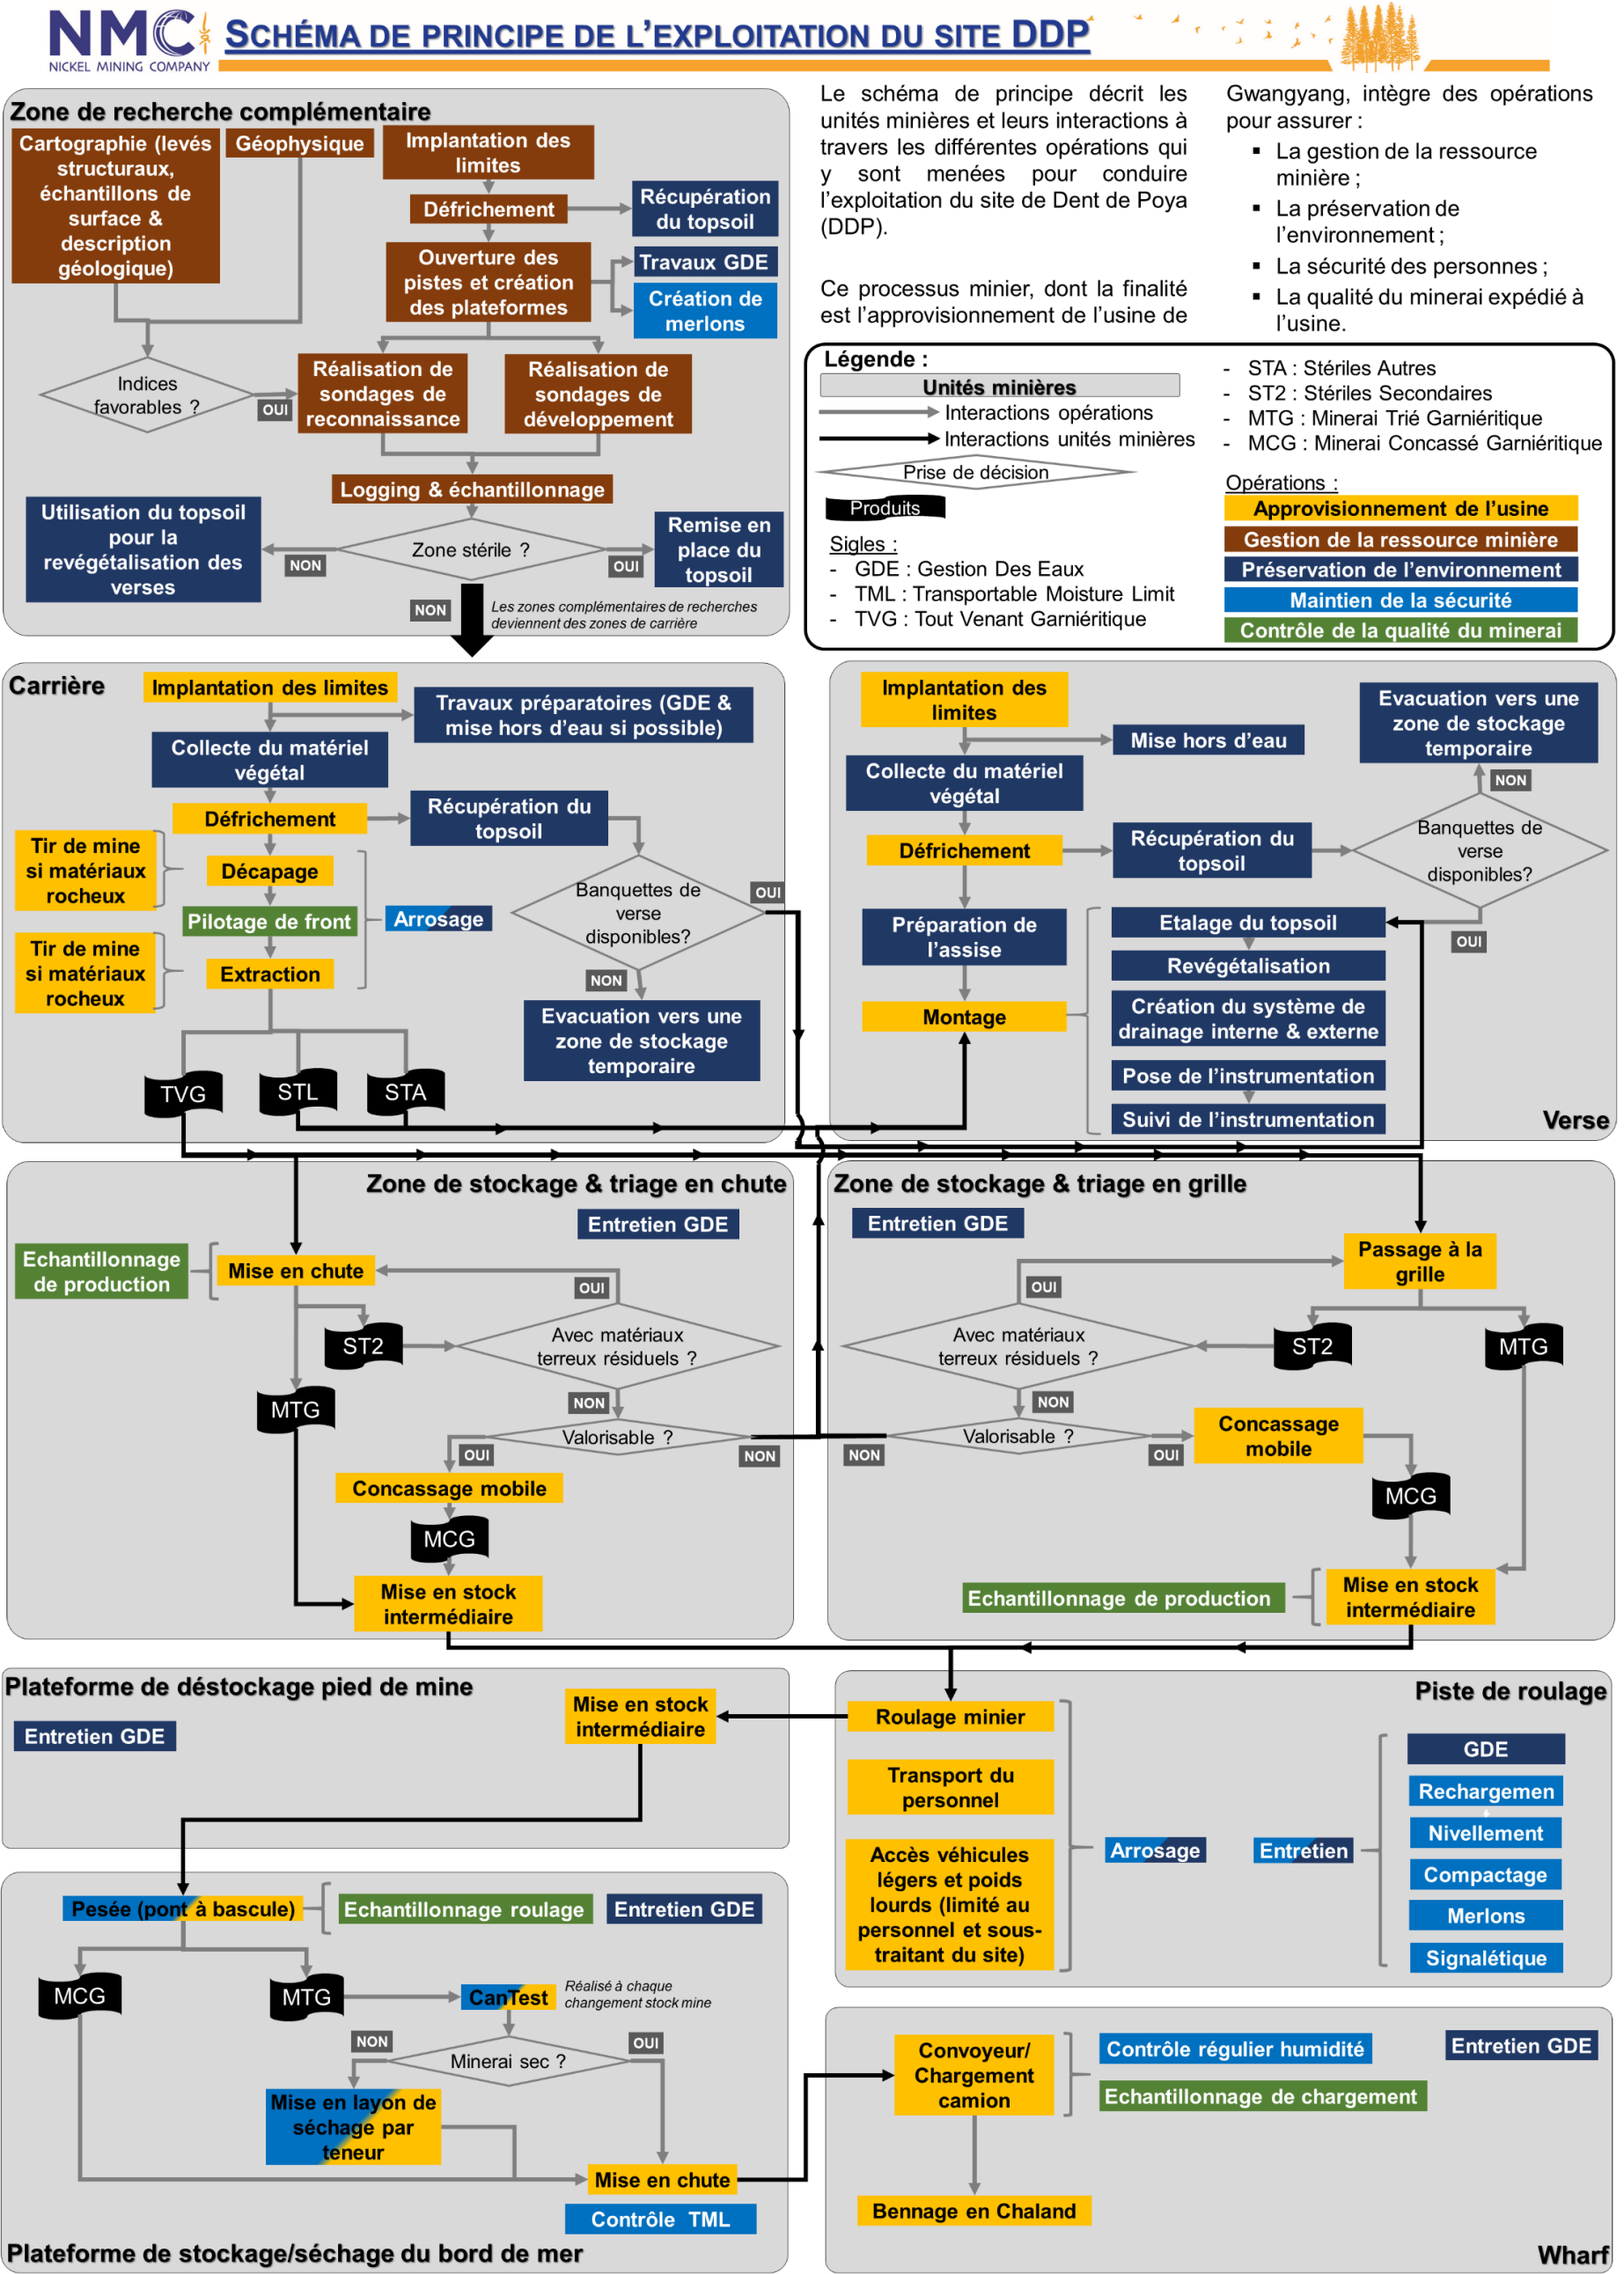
NMC NICKEL MINING COMPANY

SCHÉMA DE PRINCIPE DE L'EXPLOITATION DU SITE DDP

Zone de recherche complémentaire

Cartographie (levés structuraux, échantillons de surface & description géologique)

Géophysique

Implantation des limites

Défrichement

Récupération du topsoil

Ouverture des pistes et création des plateformes

Travaux GDE

Création de merlons

Indices favorables ?

OUI

Réalisation de sondages de reconnaissance

Réalisation de sondages de développement

Logging & échantillonnage

Utilisation du topsoil pour la revégétalisation des verses

NON

Zone stérile ?

OUI

Remise en place du topsoil

NON

Les zones complémentaires de recherches deviennent des zones de carrière

Le schéma de principe décrit les unités minières et leurs interactions à travers les différentes opérations qui y sont menées pour conduire l'exploitation du site de Dent de Poya (DDP).

Ce processus minier, dont la finalité est l'approvisionnement de l'usine de Gwangyang, intègre des opérations pour assurer :
▪ La gestion de la ressource minière ;
▪ La préservation de l'environnement ;
▪ La sécurité des personnes ;
▪ La qualité du minerai expédié à l'usine.

Légende :
Unités minières
Interactions opérations
Interactions unités minières
Prise de décision
Produits

Sigles :
- GDE : Gestion Des Eaux
- TML : Transportable Moisture Limit
- TVG : Tout Venant Garniéritique

- STA : Stériles Autres
- ST2 : Stériles Secondaires
- MTG : Minerai Trié Garniéritique
- MCG : Minerai Concassé Garniéritique

Opérations :
Approvisionnement de l'usine
Gestion de la ressource minière
Préservation de l'environnement
Maintien de la sécurité
Contrôle de la qualité du minerai

Carrière

Implantation des limites

Travaux préparatoires (GDE & mise hors d'eau si possible)

Collecte du matériel végétal

Défrichement

Récupération du topsoil

Tir de mine si matériaux rocheux

Décapage

Pilotage de front

Arrosage

Banquettes de verse disponibles?

OUI

Tir de mine si matériaux rocheux

Extraction

NON

Evacuation vers une zone de stockage temporaire

TVG

STL

STA

Implantation des limites

Mise hors d'eau

Evacuation vers une zone de stockage temporaire

NON

Collecte du matériel végétal

Défrichement

Récupération du topsoil

Banquettes de verse disponibles?

Préparation de l'assise

Etalage du topsoil

OUI

Revégétalisation

Montage

Création du système de drainage interne & externe

Pose de l'instrumentation

Suivi de l'instrumentation

Verse

Zone de stockage & triage en chute

Entretien GDE

Echantillonnage de production

Mise en chute

OUI

ST2

Avec matériaux terreux résiduels ?

MTG

NON

OUI

Valorisable ?

NON

Concassage mobile

MCG

Mise en stock intermédiaire

Zone de stockage & triage en grille

Entretien GDE

Passage à la grille

OUI

Avec matériaux terreux résiduels ?

ST2

MTG

NON

NON

Valorisable ?

OUI

Concassage mobile

MCG

Echantillonnage de production

Mise en stock intermédiaire

Plateforme de déstockage pied de mine

Entretien GDE

Mise en stock intermédiaire

Piste de roulage

Roulage minier

Transport du personnel

Accès véhicules légers et poids lourds (limité au personnel et sous-traitant du site)

Arrosage

Entretien

GDE

Rechargemen

Nivellement

Compactage

Merlons

Signalétique

Pesée (pont à bascule)

Echantillonnage roulage

Entretien GDE

MCG

MTG

CanTest

Réalisé à chaque changement stock mine

NON

OUI

Minerai sec ?

Mise en layon de séchage par teneur

Mise en chute

Contrôle TML

Plateforme de stockage/séchage du bord de mer

Convoyeur/ Chargement camion

Contrôle régulier humidité

Entretien GDE

Echantillonnage de chargement

Bennage en Chaland

Wharf